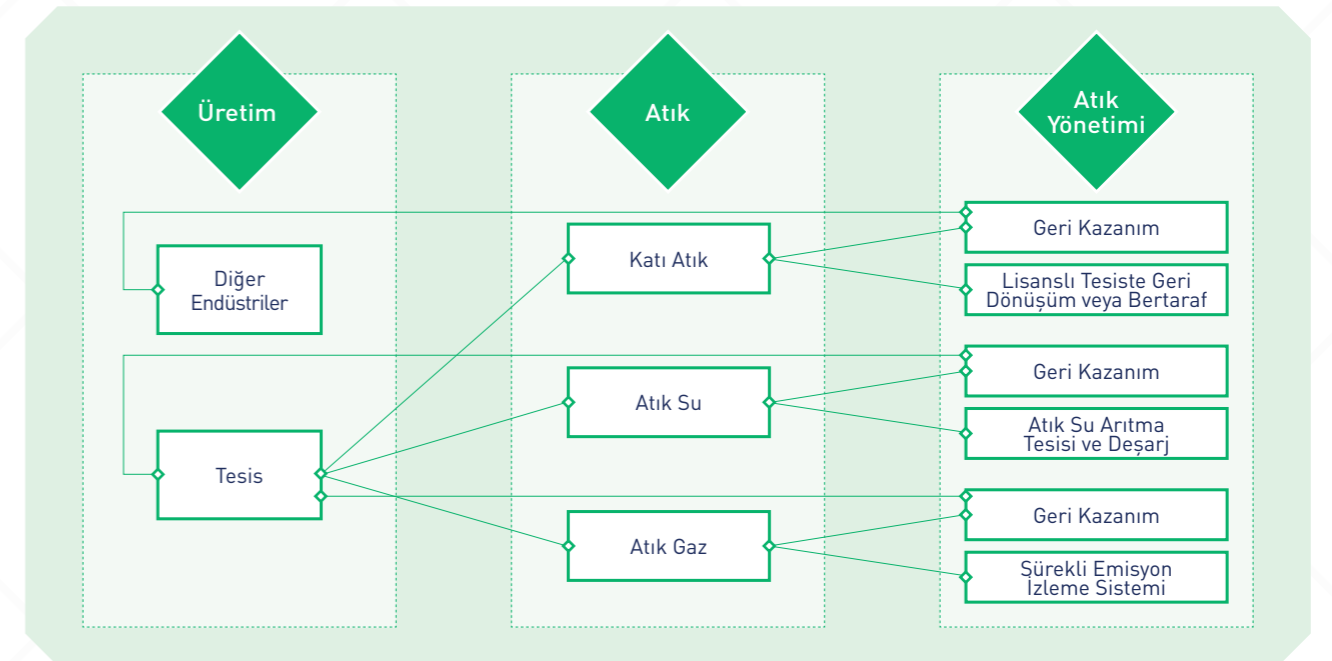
Üretim

Atık

Atık Yönetimi

Diğer Endüstriler

Tesis

Katı Atık

Atık Su

Atık Gaz

Geri Kazanım

Lisanslı Tesiste Geri Dönüşüm veya Bertaraf

Geri Kazanım

Atık Su Arıtma Tesisi ve Deşarj

Geri Kazanım

Sürekli Emisyon İzleme Sistemi